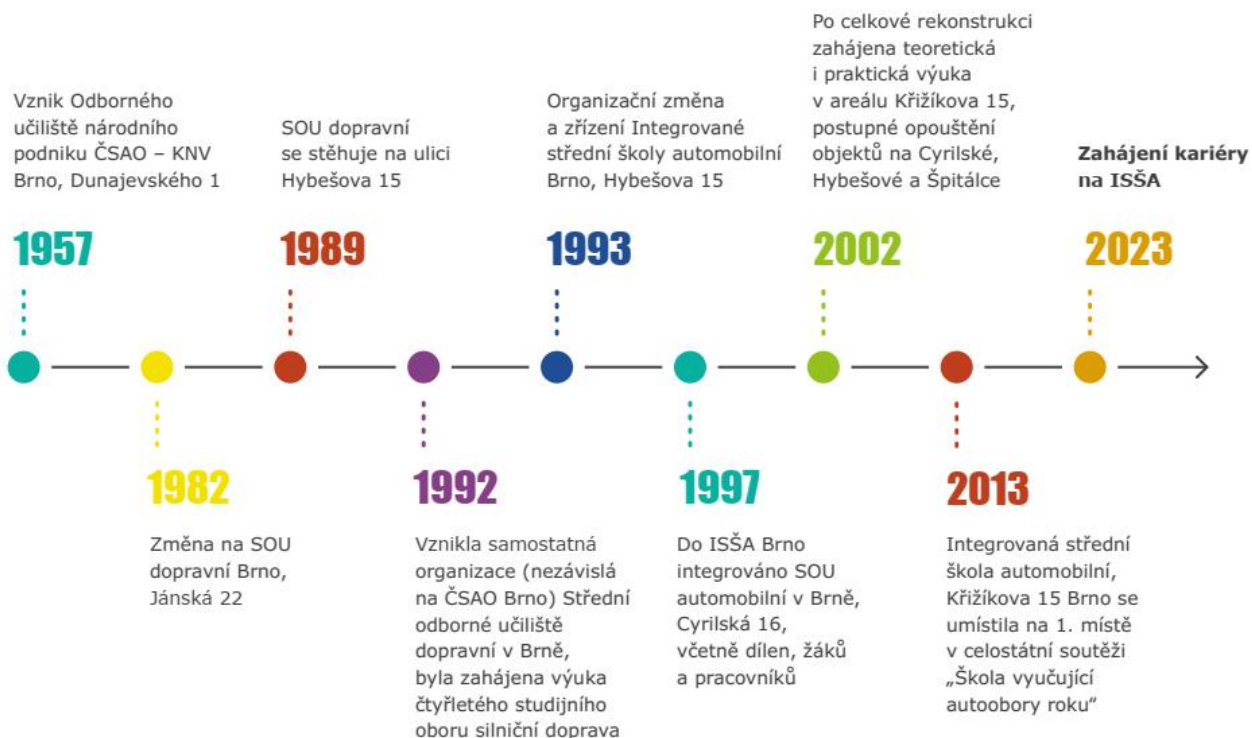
Vznik Odborného učiliště národního podniku ČSAO – KNV Brno, Dunajevského 1

1957

SOU dopravní se stěhuje na ulici Hybešova 15

1989

Organizační změna a zřízení Integrované střední školy automobilní Brno, Hybešova 15

1993

Po celkové rekonstrukci zahájena teoretická i praktická výuka v areálu Křižíkova 15, postupné opouštění objektů na Cyrilské, Hybešové a Špitálce

2002

Zahájení kariéry na ISŠA

2023

1982

Změna na SOU dopravní Brno, Jánská 22

1992

Vznikla samostatná organizace (nezávislá na ČSAO Brno) Střední odborné učiliště dopravní v Brně, byla zahájena výuka čtyřletého studijního oboru silniční doprava

1997

Do ISŠA Brno integrováno SOU automobilní v Brně, Cyrilská 16, včetně dílen, žáků a pracovníků

2013

Integrovaná střední škola automobilní, Křižíkova 15 Brno se umístila na 1. místě v celostátní soutěži „Škola vyučující autoobory roku"